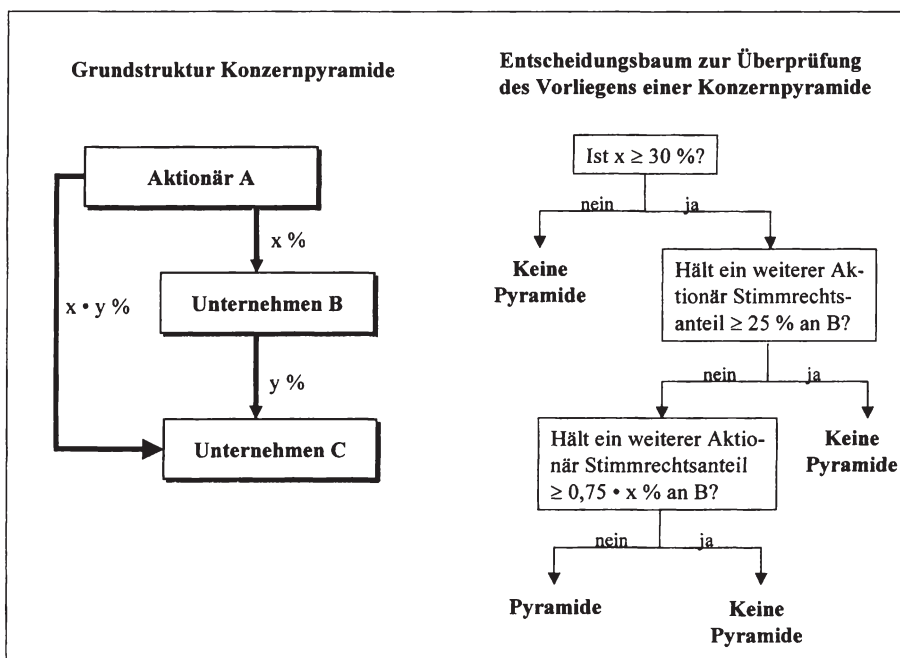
Grundstruktur Konzernpyramide

Aktionär A

x %

Unternehmen B

y %

x • y %

Unternehmen C

Entscheidungsbaum zur Überprüfung des Vorliegens einer Konzernpyramide

Ist x $\geq$ 30 %?

nein

ja

Keine Pyramide

Hält ein weiterer Aktionär Stimmrechtsanteil $\geq$ 25 % an B?

nein

ja

Keine Pyramide

Hält ein weiterer Aktionär Stimmrechtsanteil $\geq$ 0,75 • x % an B?

nein

ja

Pyramide

Keine Pyramide